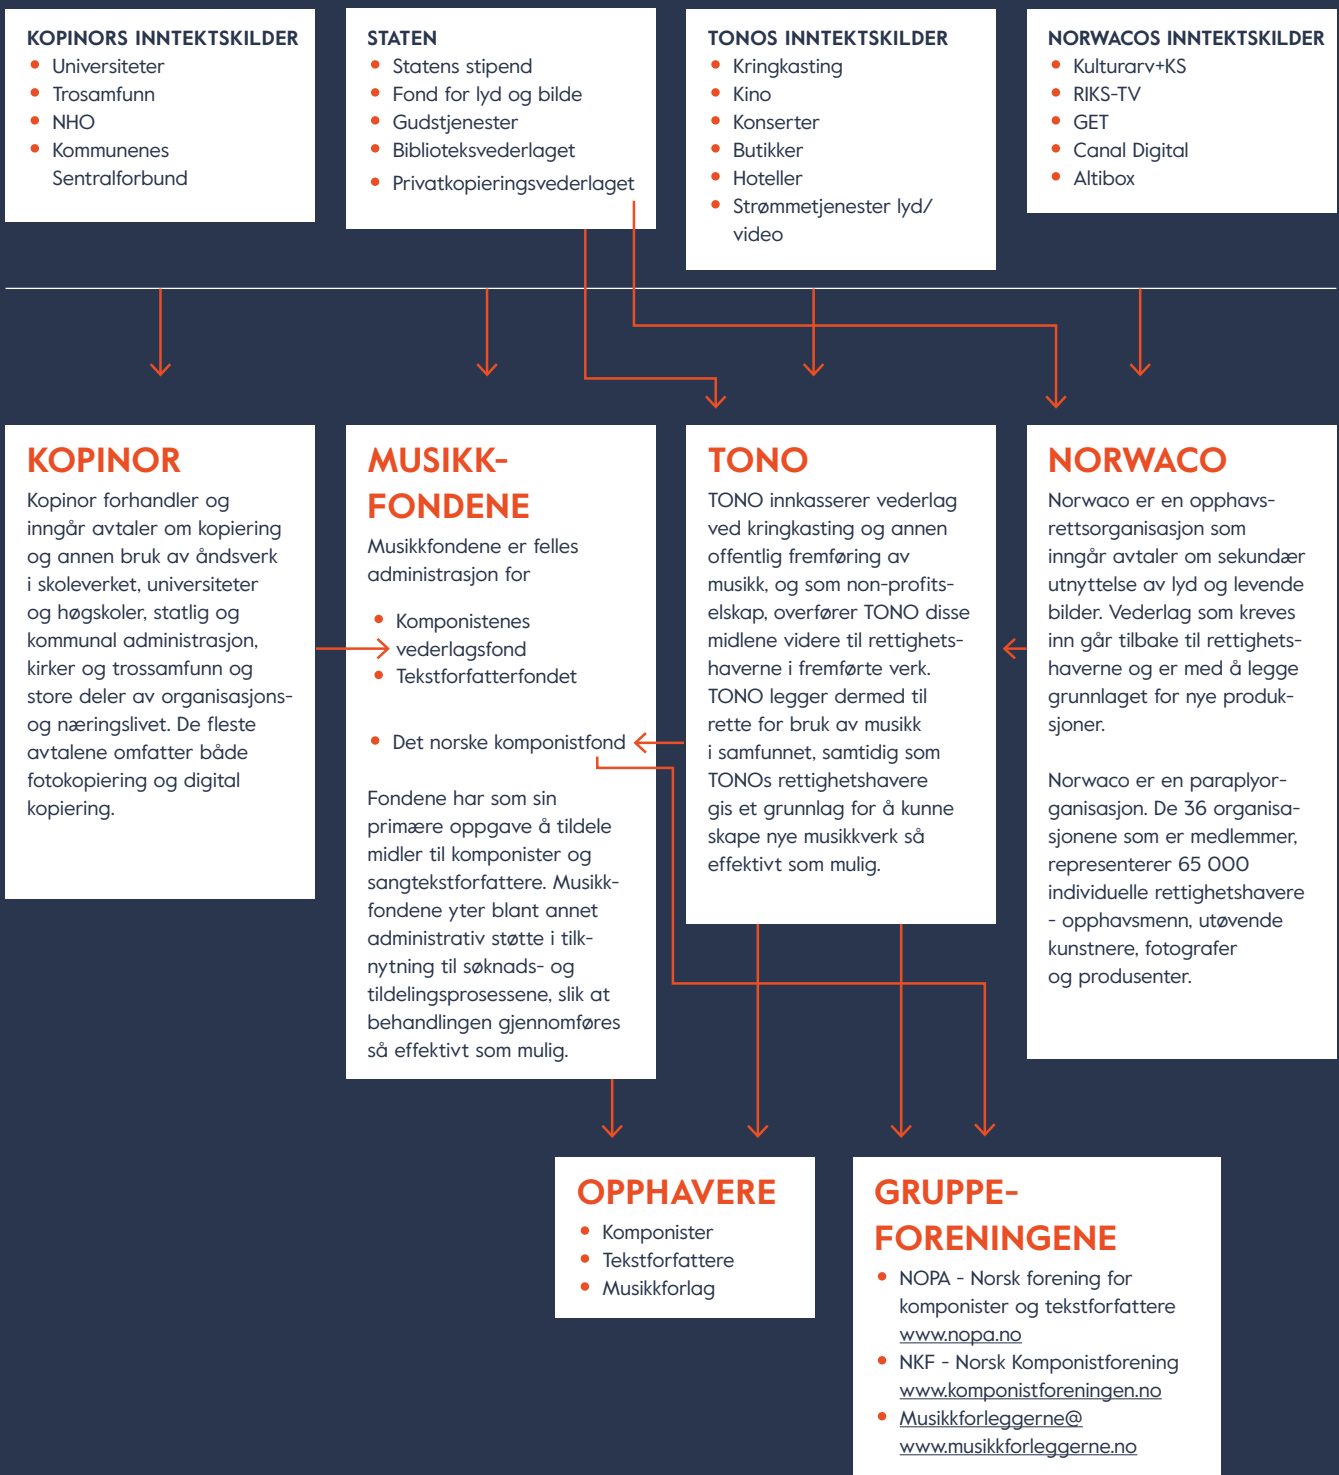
KOPINORS INNTEKTSKILDER
- Universiteter
- Trosamfunn
- NHO
- Kommunenes Sentralforbund

STATEN
- Statens stipend
- Fond for lyd og bilde
- Gudstjenester
- Biblioteksvederlaget
- Privatkopieringsvederlaget

TONOS INNTEKTSKILDER
- Kringkasting
- Kino
- Konserter
- Butikker
- Hoteller
- Strømmetjenester lyd/ video

NORWACOS INNTEKTSKILDER
- Kulturarv+KS
- RIKS-TV
- GET
- Canal Digital
- Altibox

KOPINOR
Kopinor forhandler og inngår avtaler om kopiering og annen bruk av åndsverk i skoleverket, universiteter og høgskoler, statlig og kommunal administrasjon, kirker og trossamfunn og store deler av organisasjons- og næringslivet. De fleste avtalene omfatter både fotokopiering og digital kopiering.

MUSIKK-FONDENE
Musikkfondene er felles administrasjon for

- Komponistenes vederlagsfond
- Tekstforfatterfondet

- Det norske komponistfond

Fondene har som sin primære oppgave å tildele midler til komponister og sangtekstforfattere. Musikkfondene yter blant annet administrativ støtte i tilknytning til søknads- og tildelingsprosessene, slik at behandlingen gjennomføres så effektivt som mulig.

TONO
TONO innkasserer vederlag ved kringkasting og annen offentlig fremføring av musikk, og som non-profitselskap, overfører TONO disse midlene videre til rettighetshaverne i fremførte verk. TONO legger dermed til rette for bruk av musikk i samfunnet, samtidig som TONOs rettighetshavere gis et grunnlag for å kunne skape nye musikkverk så effektivt som mulig.

NORWACO
Norwaco er en opphavsrettsorganisasjon som inngår avtaler om sekundær utnyttelse av lyd og levende bilder. Vederlag som kreves inn går tilbake til rettighetshaverne og er med å legge grunnlaget for nye produksjoner.

Norwaco er en paraplyorganisasjon. De 36 organisasjonene som er medlemmer, representerer 65 000 individuelle rettighetshavere - opphavsmenn, utøvende kunstnere, fotografer og produsenter.

OPPHAVERE
- Komponister
- Tekstforfattere
- Musikkforlag

GRUPPE-FORENINGENE
- NOPA - Norsk forening for komponister og tekstforfattere www.nopa.no
- NKF - Norsk Komponistforening www.komponistforeningen.no
- Musikkforleggerne@ www.musikkforleggerne.no